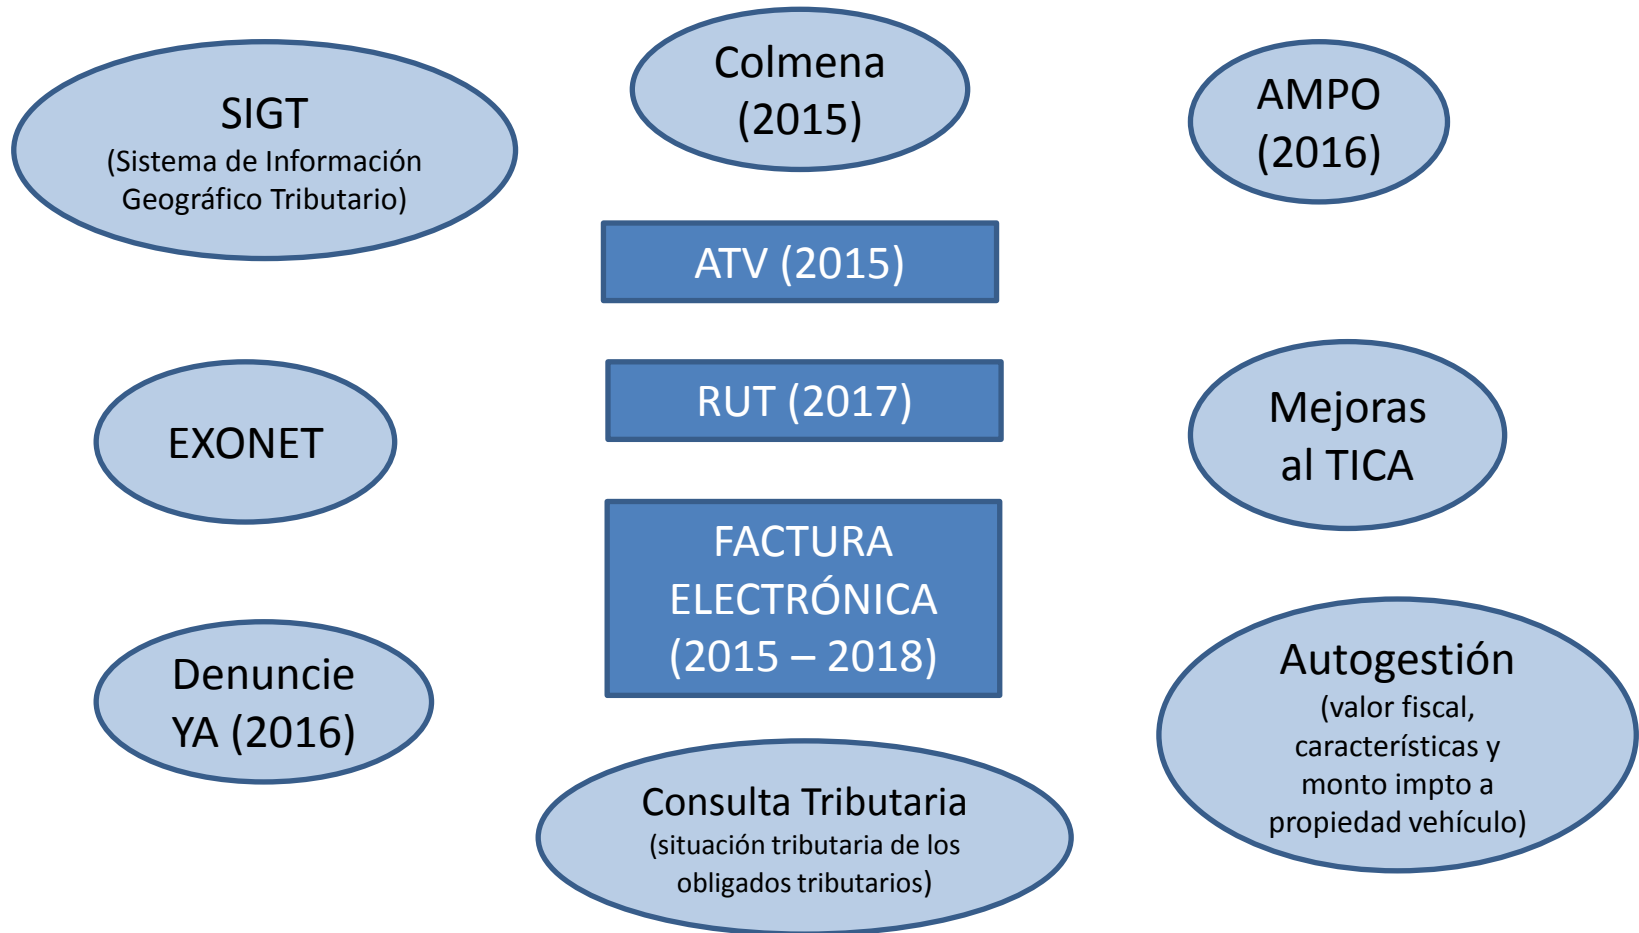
SIGT
(Sistema de Información Geográfico Tributario)

Colmena
(2015)

AMPO
(2016)

ATV (2015)

RUT (2017)

EXONET

Mejoras al TICA

FACTURA ELECTRÓNICA
(2015 – 2018)

Denuncie YA (2016)

Autogestión
(valor fiscal, características y monto impto a propiedad vehículo)

Consulta Tributaria
(situación tributaria de los obligados tributarios)